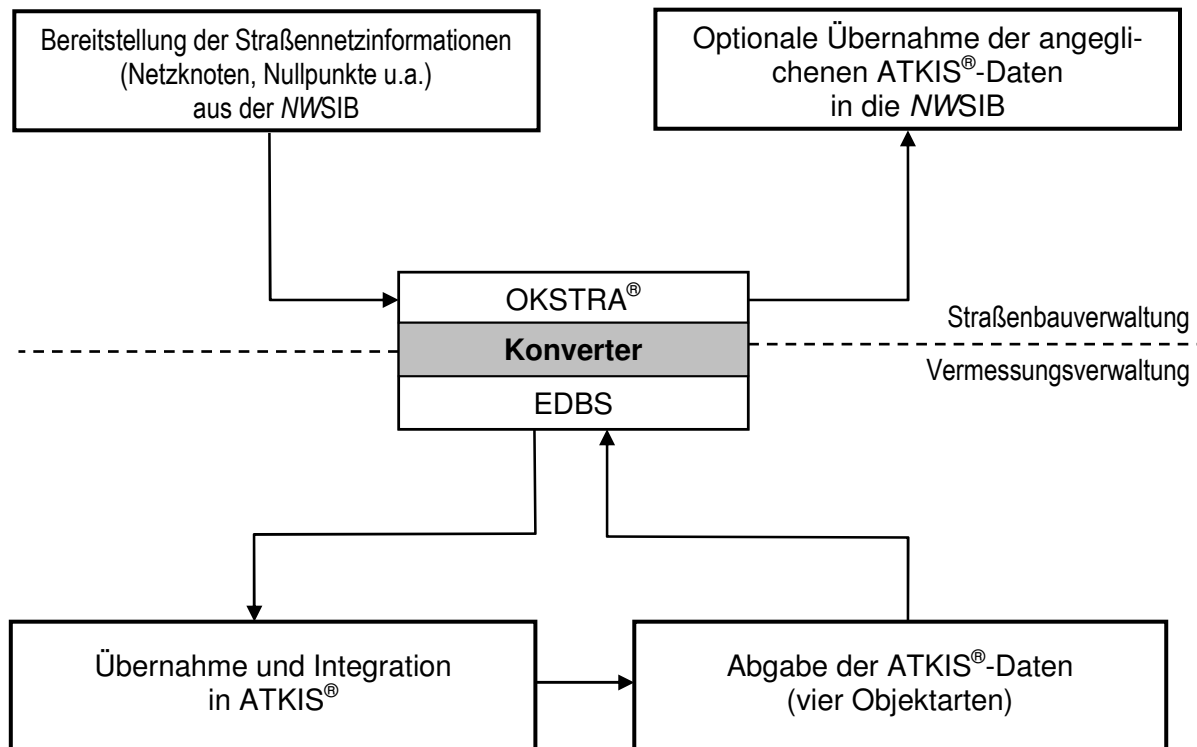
Bereitstellung der Straßennetzinformationen (Netzknoten, Nullpunkte u.a.) aus der *NW*SIB

Optionale Übernahme der angeglichenen ATKIS®-Daten in die *NW*SIB

OKSTRA®

**Konverter**

EDBS

Straßenbauverwaltung

Vermessungsverwaltung

Übernahme und Integration in ATKIS®

Abgabe der ATKIS®-Daten (vier Objektarten)